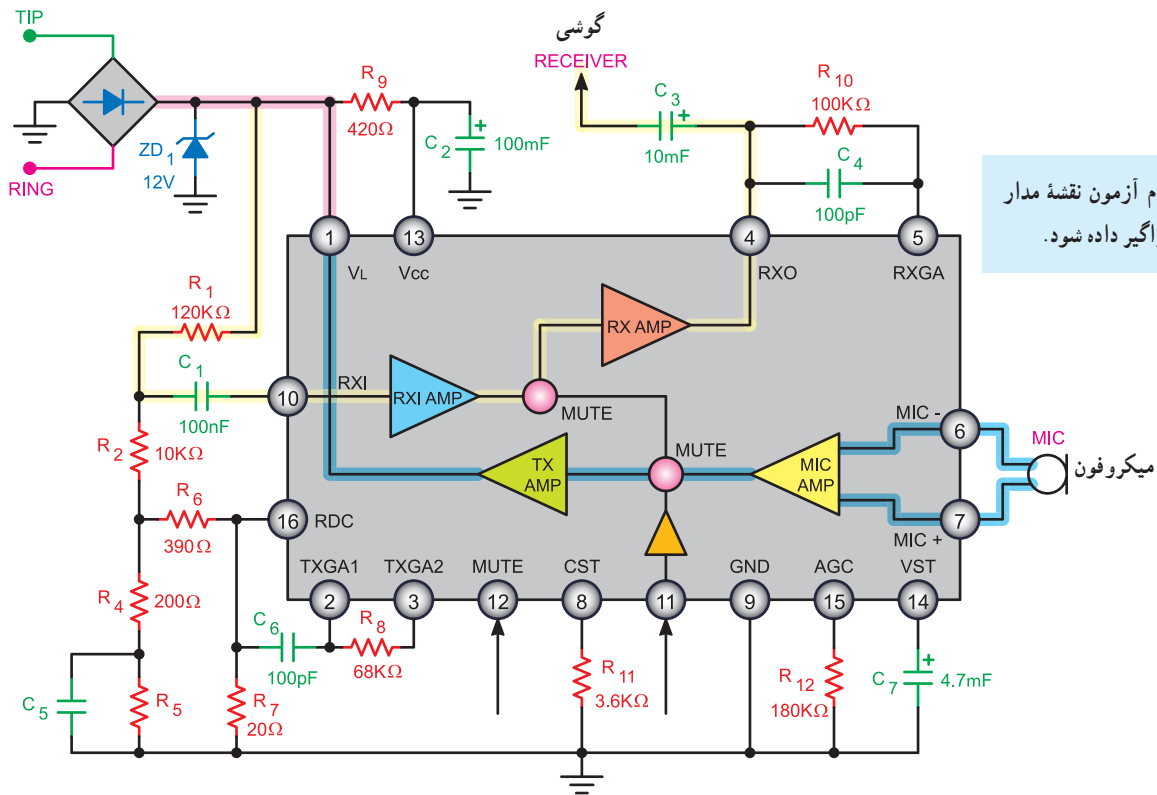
TIP
RING
ZD 1
12V
R 9
420Ω
C 2
100mF
گوشی
RECEIVER
C 3
10mF
R 10
100KΩ
C 4
100pF
م آزمون نقشهٔ مدار
راگیر داده شود.
1
VL
13
Vcc
4
RXO
5
RXGA
R 1
120KΩ
RX AMP
C 1
100nF
10
RXI
RXI AMP
MUTE
R 2
10KΩ
TX AMP
MUTE
MIC AMP
MIC -
6
MIC
میکروفون
7
MIC +
R 6
390Ω
16
RDC
TXGA1
TXGA2
MUTE
CST
GND
AGC
VST
R 4
200Ω
2
3
12
8
11
9
15
14
C 6
100pF
R 8
68KΩ
R 11
3.6KΩ
R 12
180KΩ
C 7
4.7mF
C 5
R 5
R 7
20Ω